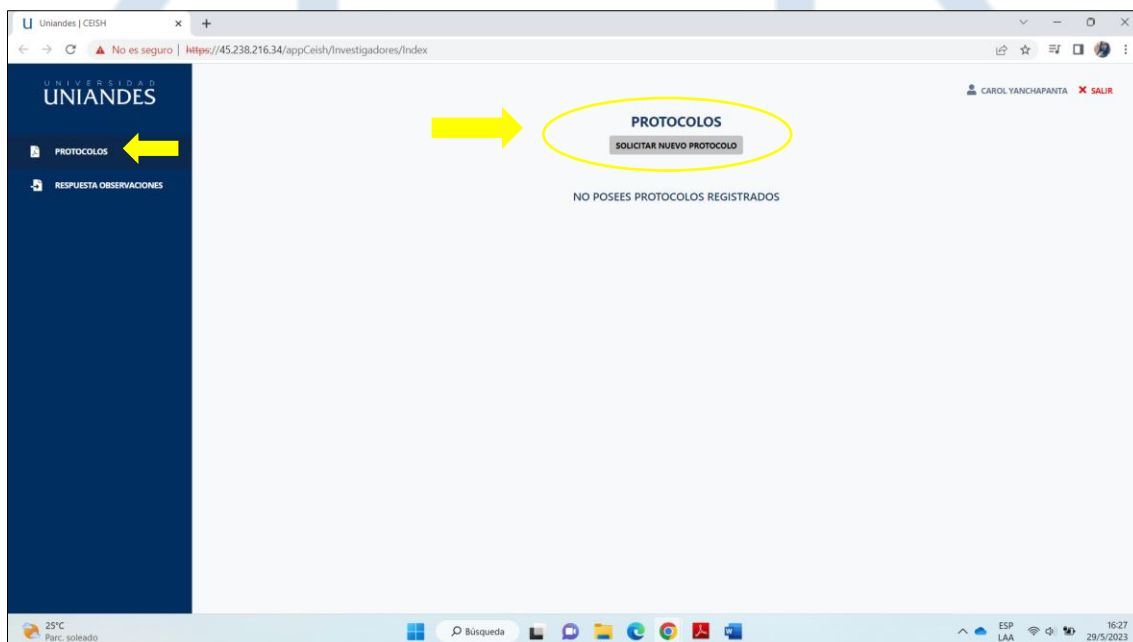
Uniandes | CEISH

No es seguro | https://45.238.216.34/appCeish/Investigadores/Index

UNIVERSIDAD
UNIANDES

PROTOCOLOS

RESPUESTA OBSERVACIONES

CAROL YANCHAPANTA ✕ SALIR

PROTOCOLOS

SOLICITAR NUEVO PROTOCOLO

NO POSEES PROTOCOLOS REGISTRADOS

25°C
Parc. soleado

Búsqueda

ESP
LAA

16:27
29/5/2023